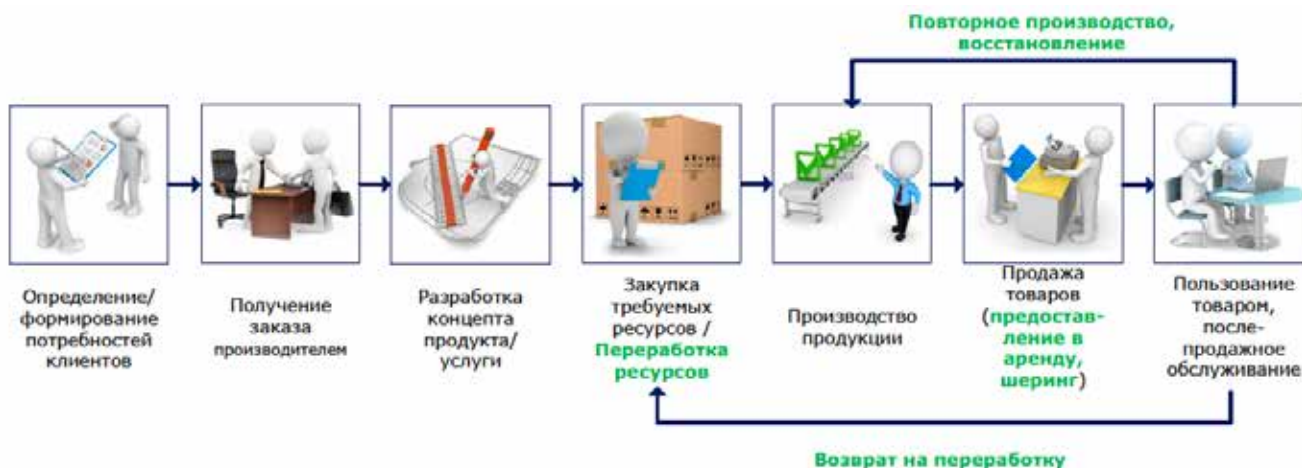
Повторное производство, восстановление

Определение/ формирование потребностей клиентов

Получение заказа производителем

Разработка концепта продукта/ услуги

Закупка требуемых ресурсов / Переработка ресурсов

Производство продукции

Продажа товаров (предоставление в аренду, шеринг)

Пользование товаром, послепродажное обслуживание

Возврат на переработку